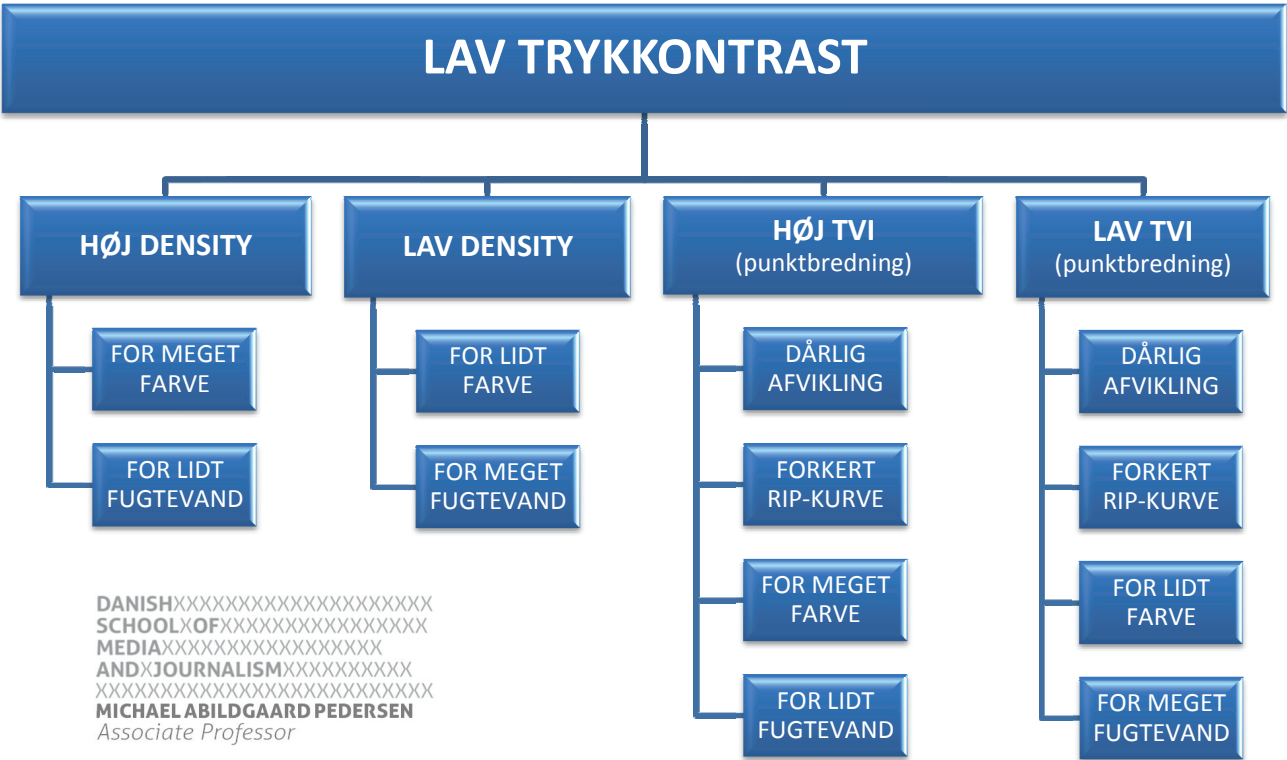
LAV TRYKKONTRAST

HØJ DENSITY

FOR MEGET FARVE

FOR LIDT FUGTEVAND

LAV DENSITY

FOR LIDT FARVE

FOR MEGET FUGTEVAND

HØJ TVI (punktbredning)

DÅRLIG AFVIKLING

FORKERT RIP-KURVE

FOR MEGET FARVE

FOR LIDT FUGTEVAND

LAV TVI (punktbredning)

DÅRLIG AFVIKLING

FORKERT RIP-KURVE

FOR LIDT FARVE

FOR MEGET FUGTEVAND

DANISHXXXXXXXXXXXXXXXXXXXX
SCHOOLXOFXXXXXXXXXXXXXXXXX
MEDIAXXXXXXXXXXXXXXXXXX
ANDXJOURNALISMXXXXXXXXXX
XXXXXXXXXXXXXXXXXXXXXXXXXX
MICHAEL ABILDGAARD PEDERSEN
Associate Professor